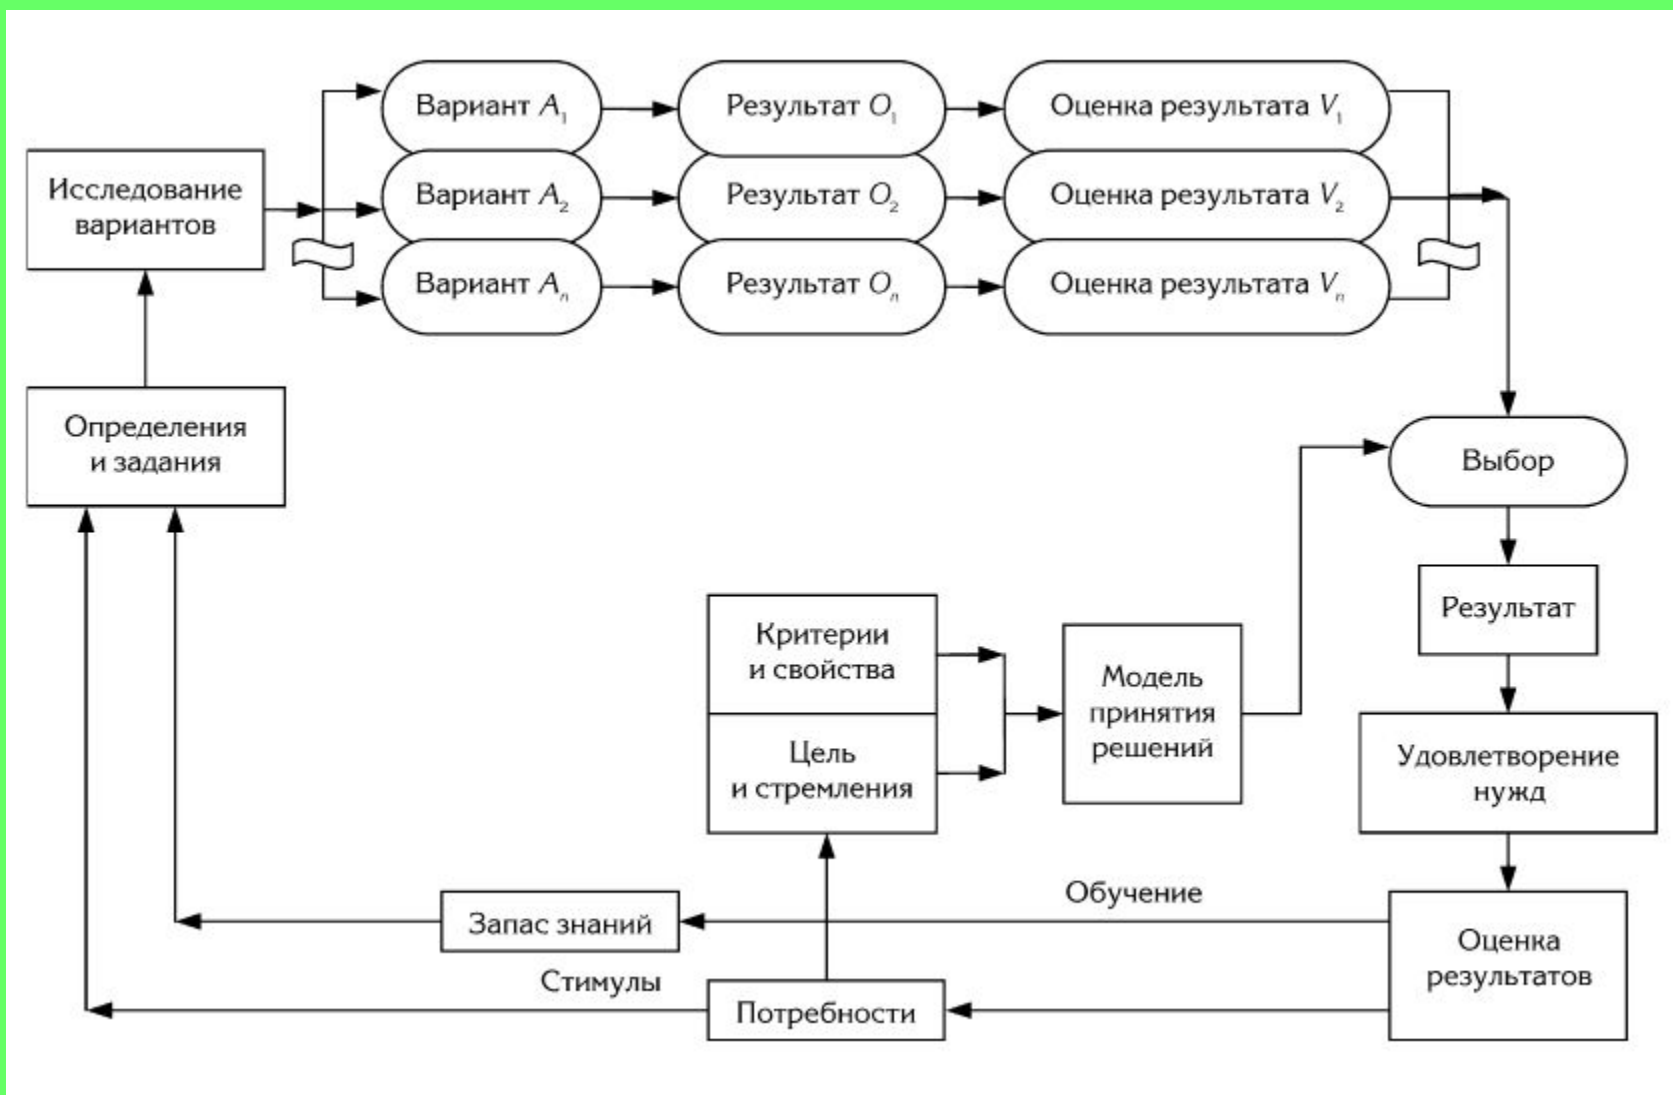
Вариант $A_1$
Результат $O_1$
Оценка результата $V_1$
Исследование вариантов
Вариант $A_2$
Результат $O_2$
Оценка результата $V_2$
Вариант $A_n$
Результат $O_n$
Оценка результата $V_n$
Определения и задания
Выбор
Результат
Критерии и свойства
Цель и стремления
Модель принятия решений
Удовлетворение нужд
Обучение
Запас знаний
Оценка результатов
Стимулы
Потребности